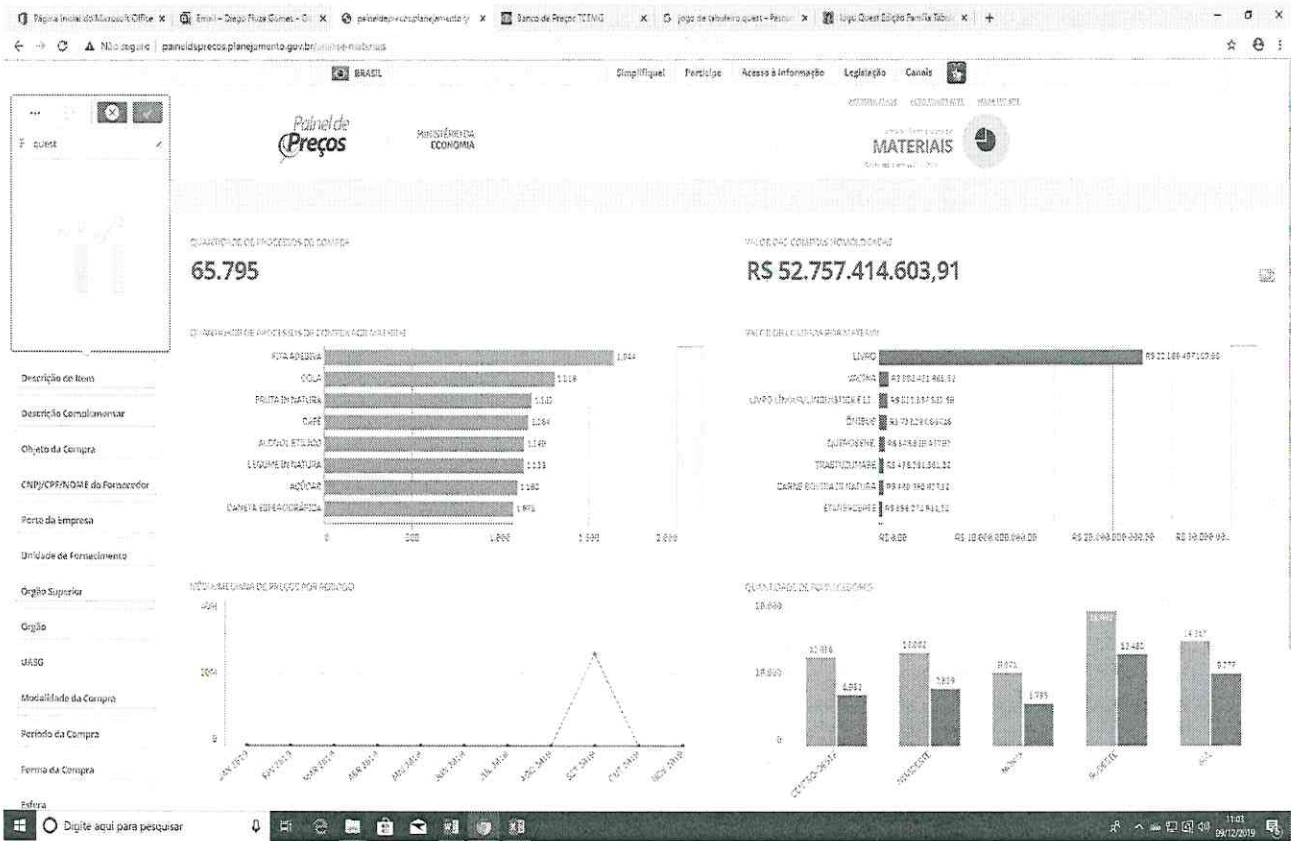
Página inicial do Microsoft Office × | Email – Diego Fraza Gomes – O × | paineldeprecos.planejamento.g × | Banco de Preços TCEMG × | jogo de tabuleiro quest – Pesqui × | Jogo Quest Edição Família Tabul × | +

Não seguro | paineldeprecos.planejamento.gov.br/analise-materiais

BRASIL

Simplifique! Participe Acesso à informação Legislação Canais

quest

Painel de Preços

MINISTÉRIO DA ECONOMIA

MATERIAIS

QUANTIDADE DE PROCESSOS DE COMPRA

65.795

VALOR DAS COMPRAS HOMOLOGADAS

R$ 52.757.414.603,91

QUANTIDADE DE PROCESSOS DE COMPRA POR MATERIAL

FITA ADESIVA 1.944
COLA 1.518
FRUTA IN NATURA 1.410
CAFÉ 1.364
ALCOOL ETILICO 1.340
LEGUME IN NATURA 1.333
AÇÚCAR 1.180
CANETA ESFEROGRÁFICA 1.071

0 500 1.000 1.500 2.000

VALOR DE COMPRAS POR MATERIAL

LIVRO R$ 22.186.497.107,80
VACINA R$ 902.421.461,52
LIVRO LÍNGUA/LINGUÍSTICA E LIT. R$ 821.397.531,38
ÔNIBUS R$ 733.291.664,16
QUEROSENE R$ 614.818.449,87
TRASTUZUMABE R$ 476.391.581,32
CARNE BOVINA IN NATURA R$ 449.398.407,12
ETANERCEPTE R$ 394.074.811,52

R$ 0,00 R$ 10.000.000.000,00 R$ 20.000.000.000,00 R$ 30.000.000...

Descrição do Item
Descrição Complementar
Objeto da Compra
CNPJ/CPF/NOME do Fornecedor
Porte da Empresa
Unidade de Fornecimento
Órgão Superior
Órgão
UASG
Modalidade da Compra
Período da Compra
Forma da Compra
Esfera

MÉDIA MENSAL DE PREÇOS POR PERÍODO

JAN 2019 FEV 2019 MAR 2019 ABR 2019 MAI 2019 JUN 2019 JUL 2019 AGO 2019 SET 2019 OUT 2019 NOV 2019

QUANTIDADE DE FORNECEDORES

20.000
10.000
0

12.116 6.951 13.002 7.829 9.671 5.785 18.492 12.480 14.317 9.777

CENTRO-OESTE NORDESTE NORTE SUDESTE SUL

Digite aqui para pesquisar

11:01 09/12/2019